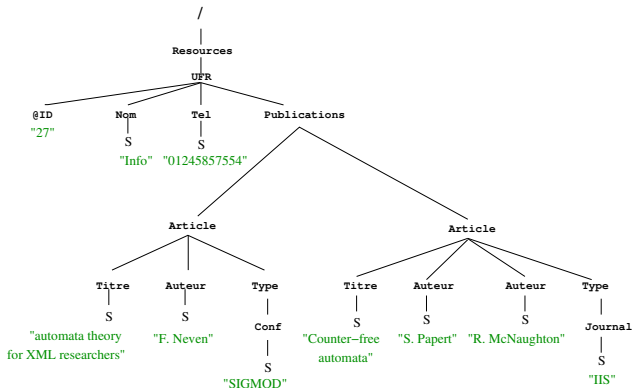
/

Resources

UFR

@ID

"27"

Nom

S

"Info"

Tel

S

"01245857554"

Publications

Article

Titre

S

"automata theory for XML researchers"

Auteur

S

"F. Neven"

Type

Conf

S

"SIGMOD"

Article

Titre

S

"Counter−free automata"

Auteur

S

"S. Papert"

Auteur

S

"R. McNaughton"

Type

Journal

S

"IIS"